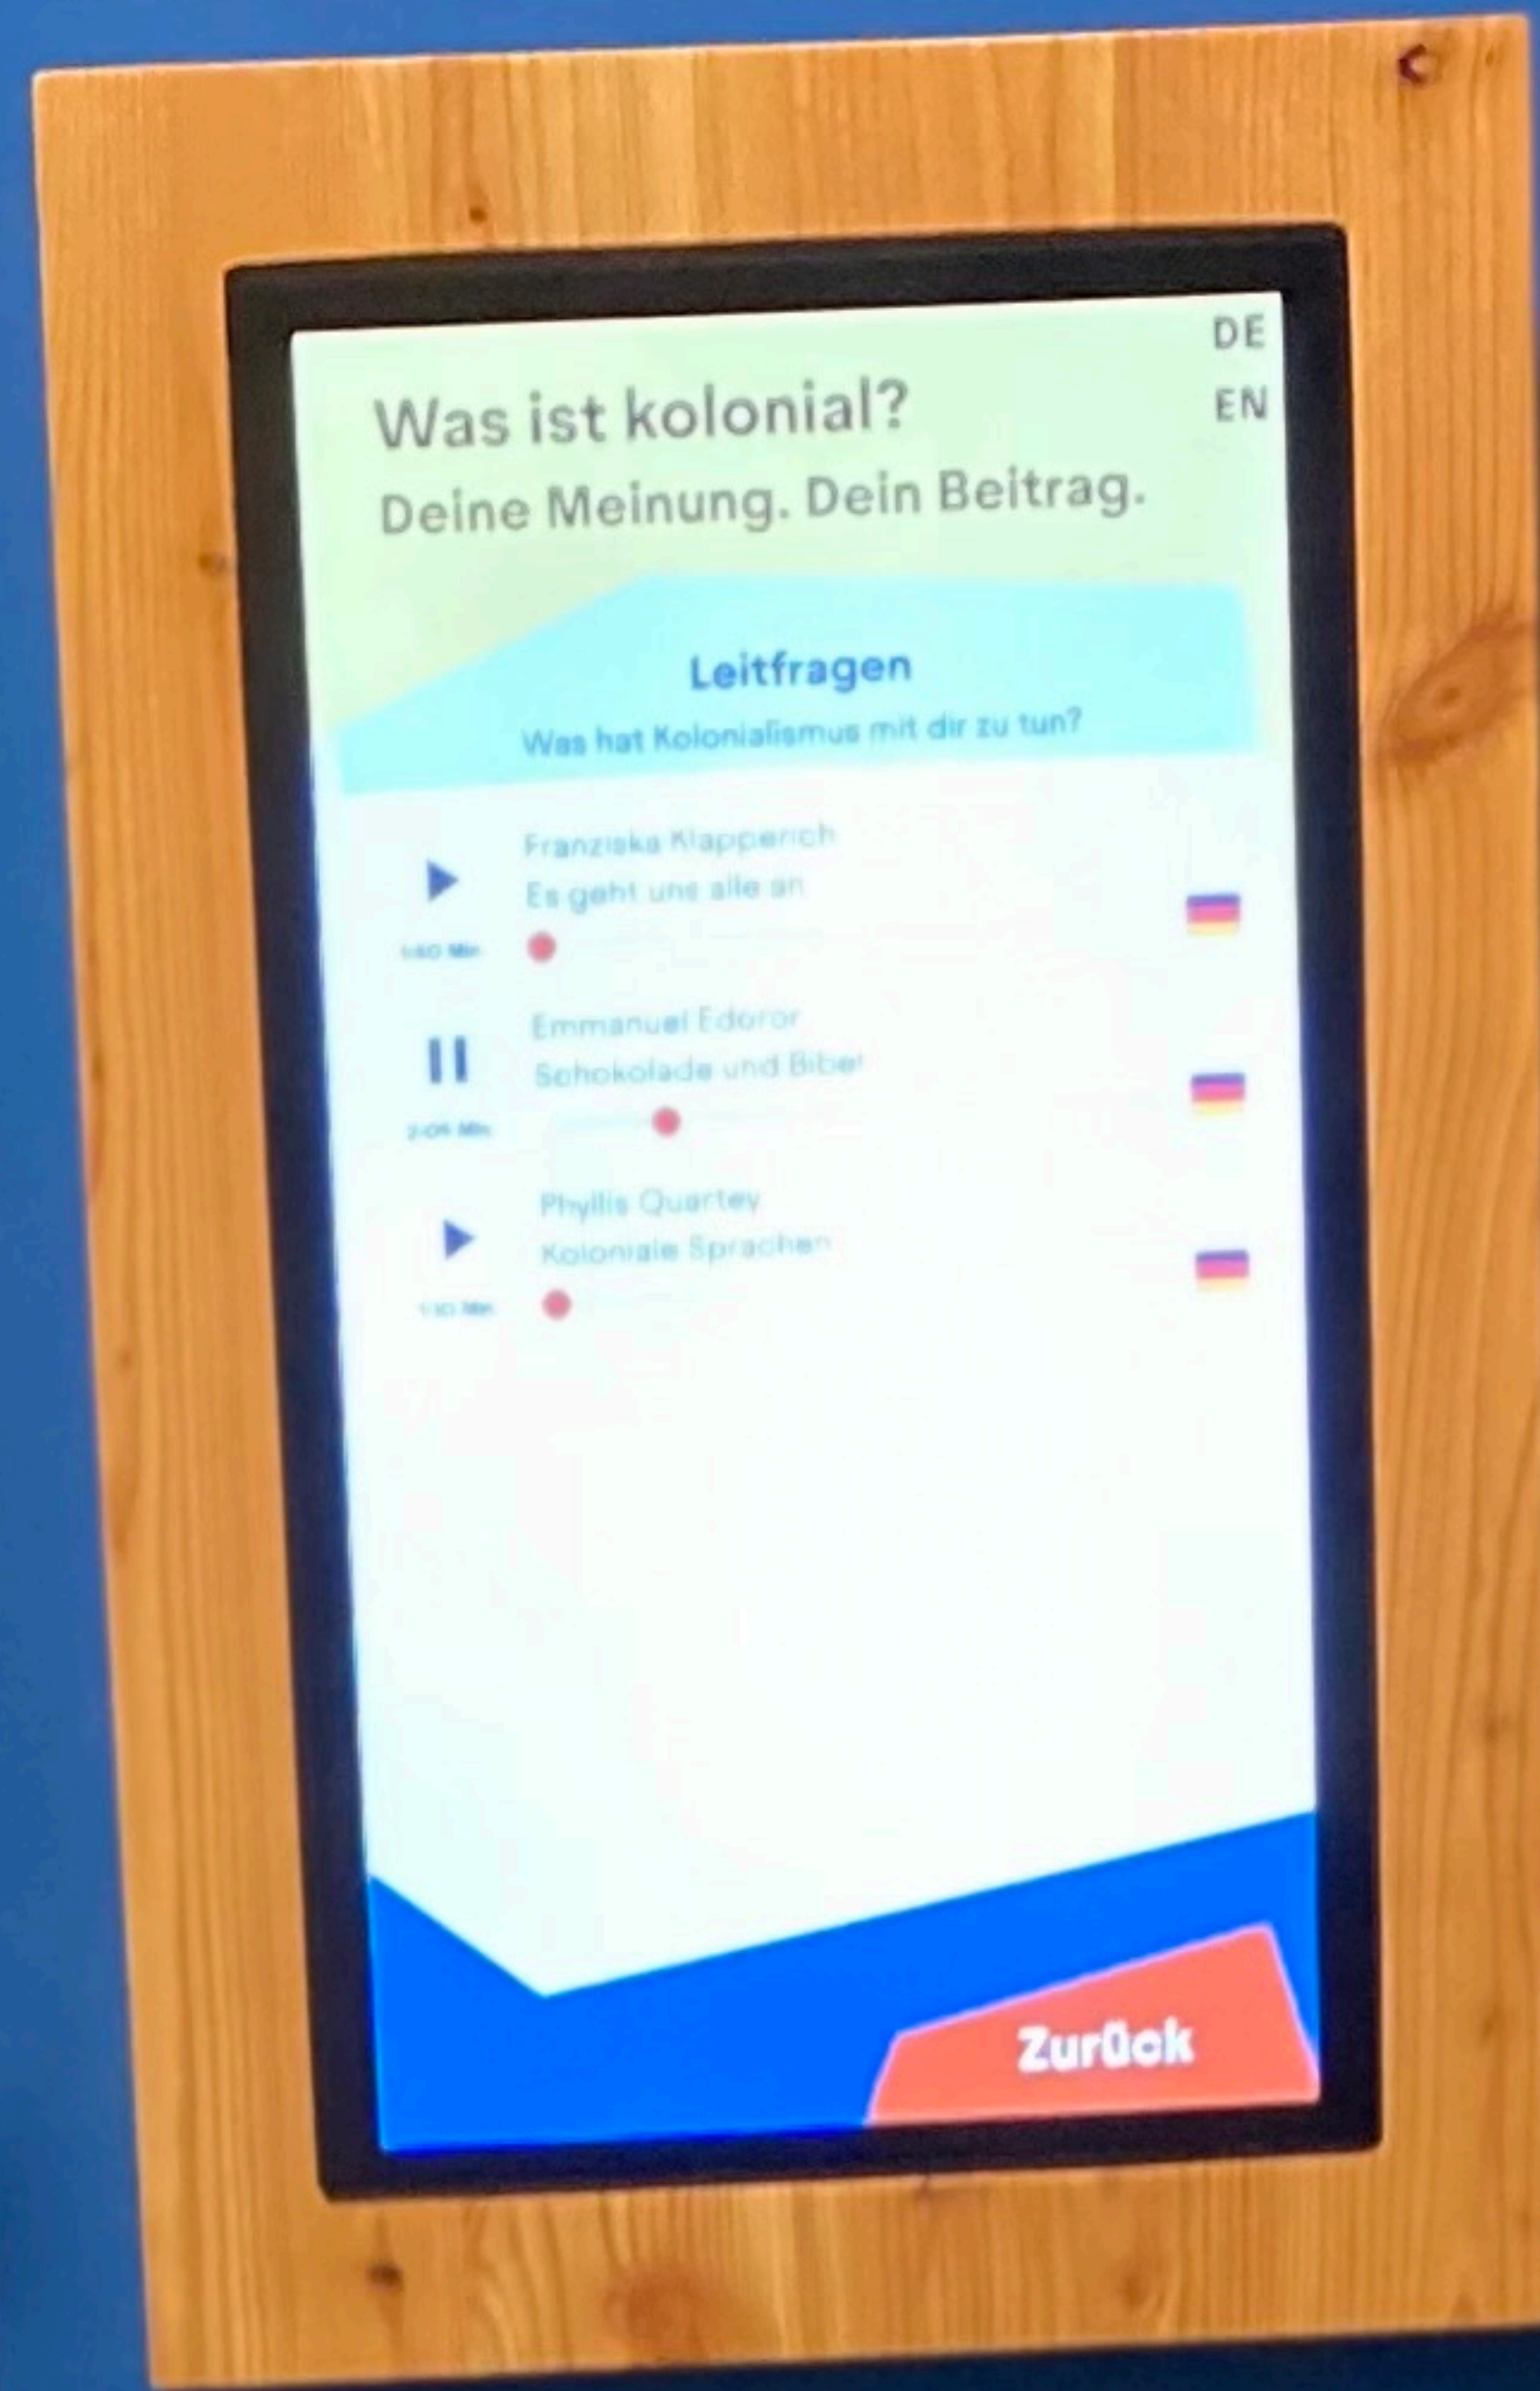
DE
EN

Was ist kolonial?

Deine Meinung. Dein Beitrag.

Leitfragen

Was hat Kolonialismus mit dir zu tun?

Franziska Klapperich
Es geht uns alle an
1:50 Min

Emmanuel Edoror
Schokolade und Bibel
2:05 Min

Phyllis Quartey
Koloniale Sprachen
1:10 Min

Zurück